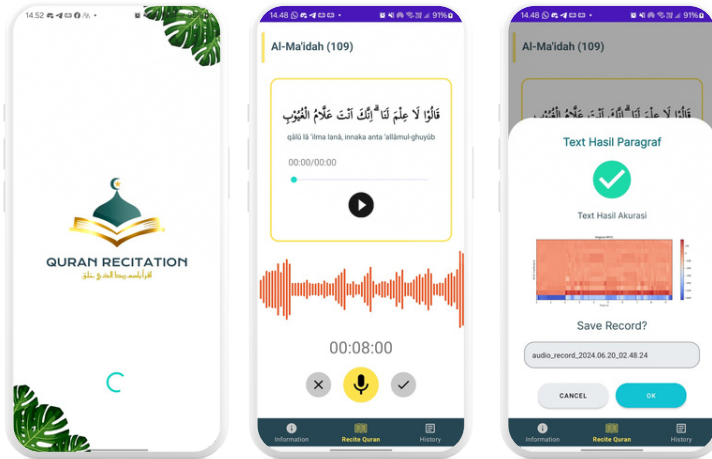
14.52

QURAN RECITATION

اقْرَأْ بِاسْمِ رَبِّكَ الَّذِي خَلَقَ

14.48 91%

Al-Ma'idah (109)

قَالُوْا لَا عِلْمَ لَنَا ۗاِنَّكَ اَنْتَ عَلَّامُ الْغُيُوْبِ

qālū lā 'ilma lanā, innaka anta 'allāmul-ghuyūb

00:00/00:00

00:08:00

Information Recite Quran History

14.48 91%

Al-Ma'idah (109)

Text Hasil Paragraf

Text Hasil Akurasi

Save Record?

audio_record_2024.06.20_02.48.24

CANCEL OK

Information Recite Quran History